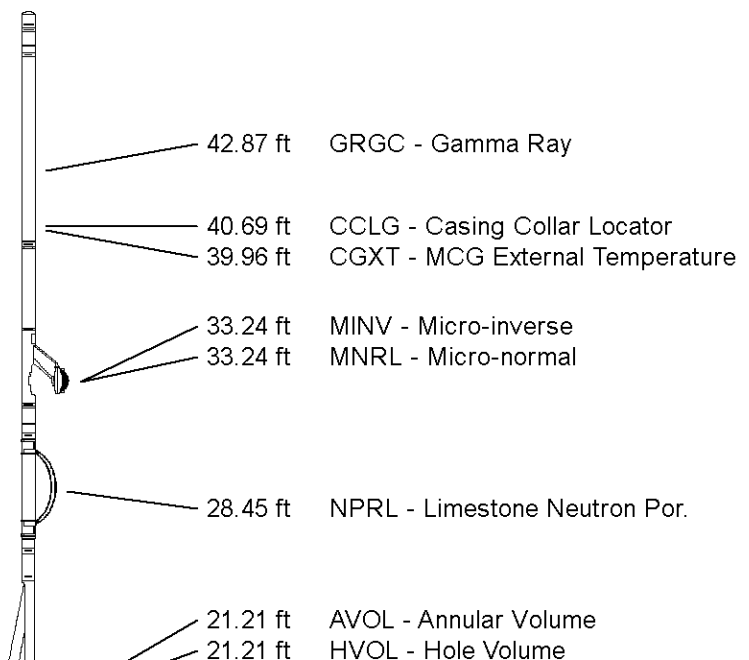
42.87 ft GRGC - Gamma Ray

40.69 ft CCLG - Casing Collar Locator
39.96 ft CGXT - MCG External Temperature

33.24 ft MINV - Micro-inverse
33.24 ft MNRL - Micro-normal

28.45 ft NPRL - Limestone Neutron Por.

21.21 ft AVOL - Annular Volume
21.21 ft HVOL - Hole Volume